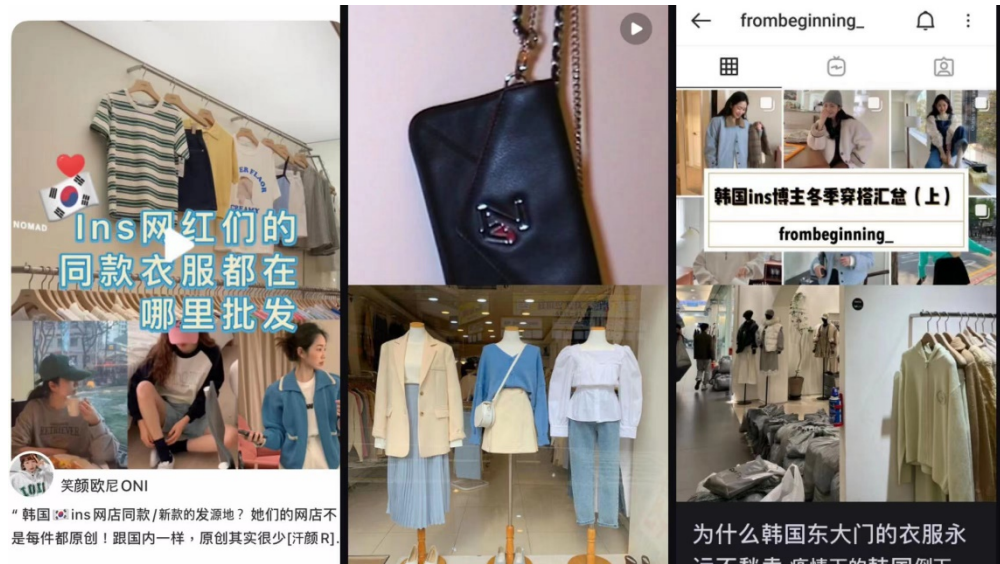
NOMAD

Ins网红们的同款衣服都在哪里批发

笑颜欧尼ONI

" 韩国🇰🇷ins网店同款/新款的发源地？她们的网店不是每件都原创！跟国内一样，原创其实很少[汗颜R].

frombeginning_

韩国ins博主冬季穿搭汇总（上）

frombeginning_

为什么韩国东大门的衣服永远不过季 疫情下的韩国倒下